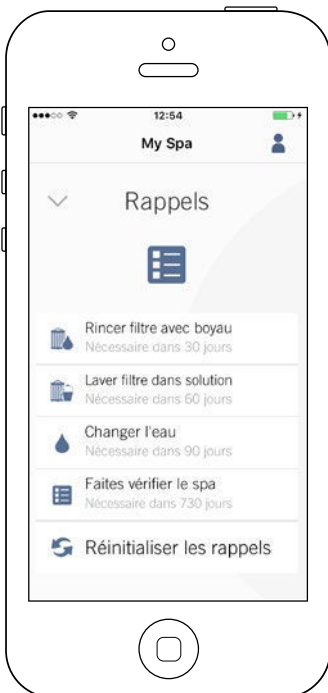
12:54

My Spa

Rappels

Rincer filtre avec boyau
Nécessaire dans 30 jours

Laver filtre dans solution
Nécessaire dans 60 jours

Changer l'eau
Nécessaire dans 90 jours

Faites vérifier le spa
Nécessaire dans 730 jours

Réinitialiser les rappels